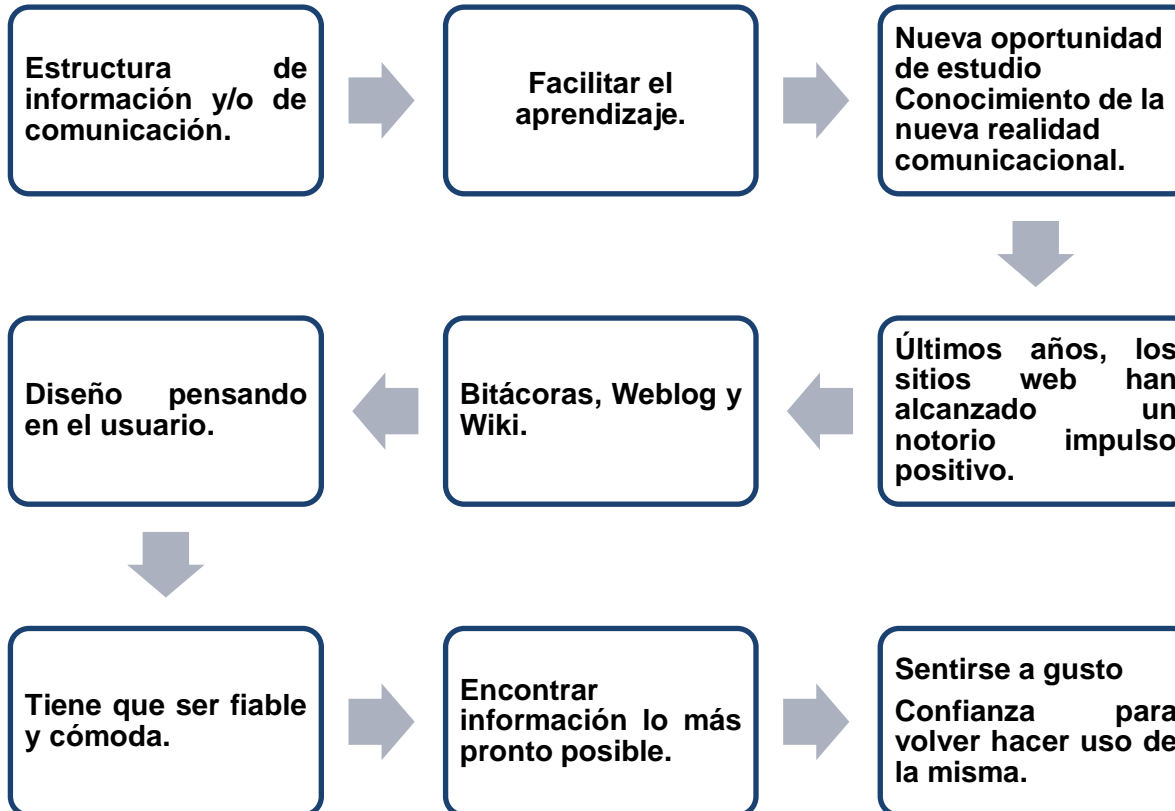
Estructura de información y/o de comunicación.

Facilitar el aprendizaje.

Nueva oportunidad de estudio
Conocimiento de la nueva realidad comunicacional.

Últimos años, los sitios web han alcanzado un notorio impulso positivo.

Bitácoras, Weblog y Wiki.

Diseño pensando en el usuario.

Tiene que ser fiable y cómoda.

Encontrar información lo más pronto posible.

Sentirse a gusto
Confianza para volver hacer uso de la misma.